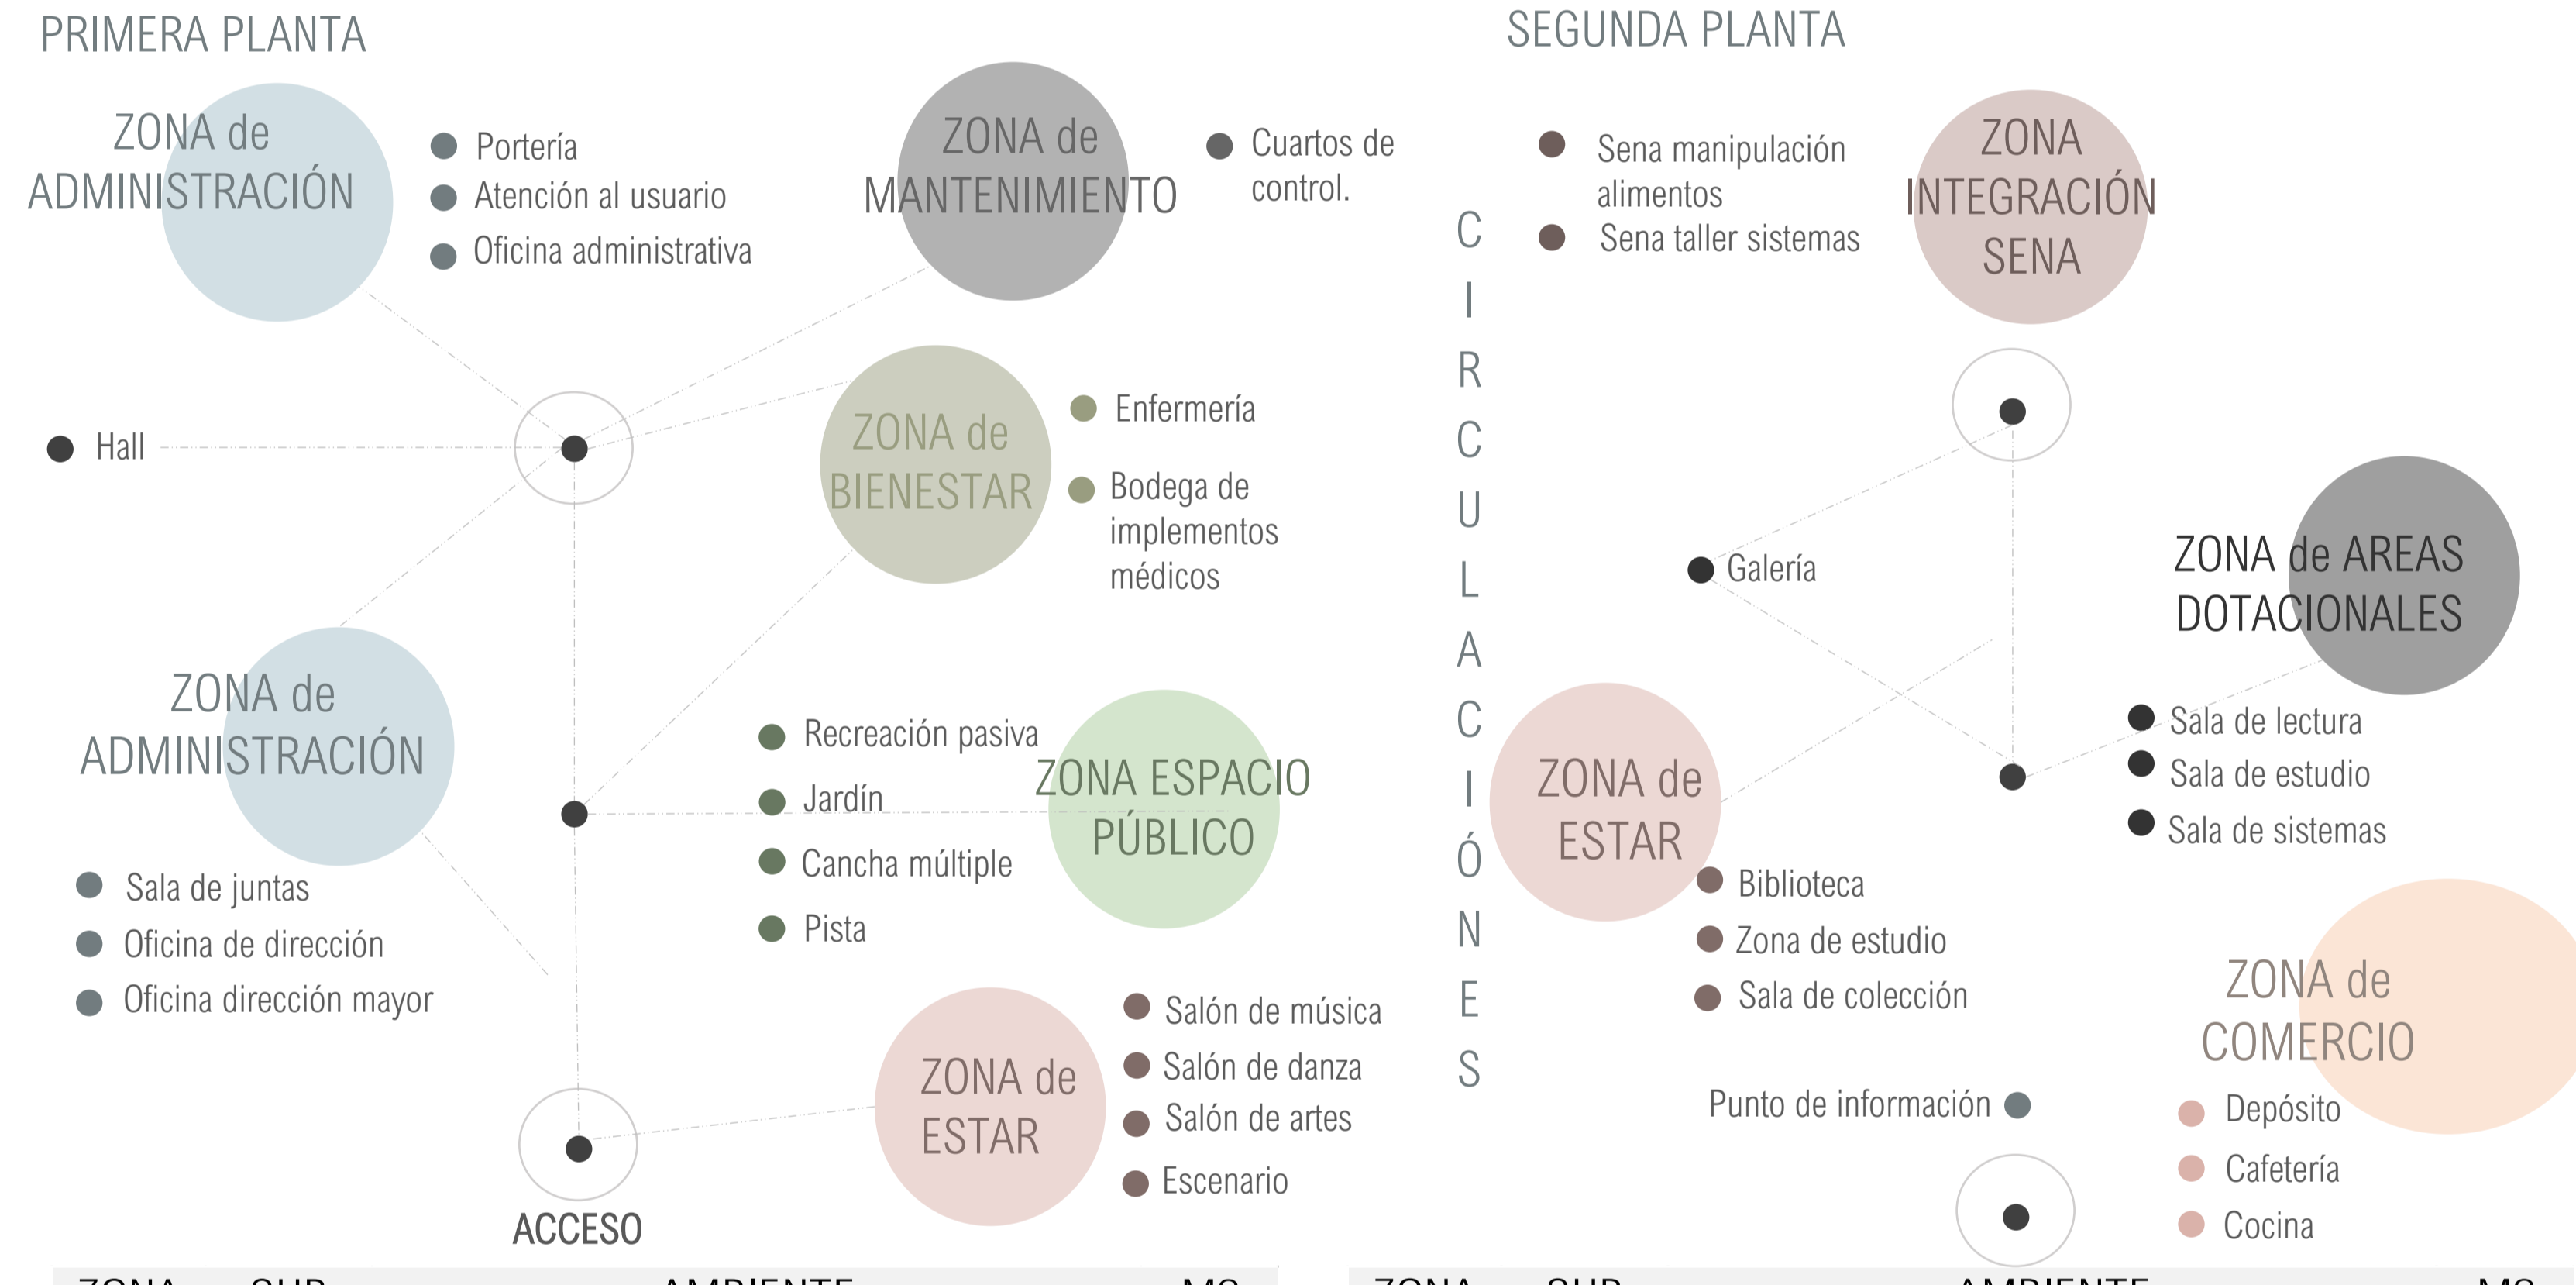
PRIMERA PLANTA

ZONA de ADMINISTRACIÓN

Portería
Atención al usuario
Oficina administrativa

ZONA de MANTENIMIENTO

Cuartos de control.

Hall

ZONA de BIENESTAR

Enfermería
Bodega de implementos médicos

ZONA de ADMINISTRACIÓN

Sala de juntas
Oficina de dirección
Oficina dirección mayor

Recreación pasiva
Jardín
Cancha múltiple
Pista

ZONA ESPACIO PÚBLICO

ZONA de ESTAR

Salón de música
Salón de danza
Salón de artes
Escenario

ACCESO

SEGUNDA PLANTA

Sena manipulación alimentos
Sena taller sistemas

ZONA INTEGRACIÓN SENA

CIRCULACIÓNES

Galería

ZONA de AREAS DOTACIONALES

Sala de lectura
Sala de estudio
Sala de sistemas

ZONA de ESTAR

Biblioteca
Zona de estudio
Sala de colección

Punto de información

ZONA de COMERCIO

Depósito
Cafetería
Cocina

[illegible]